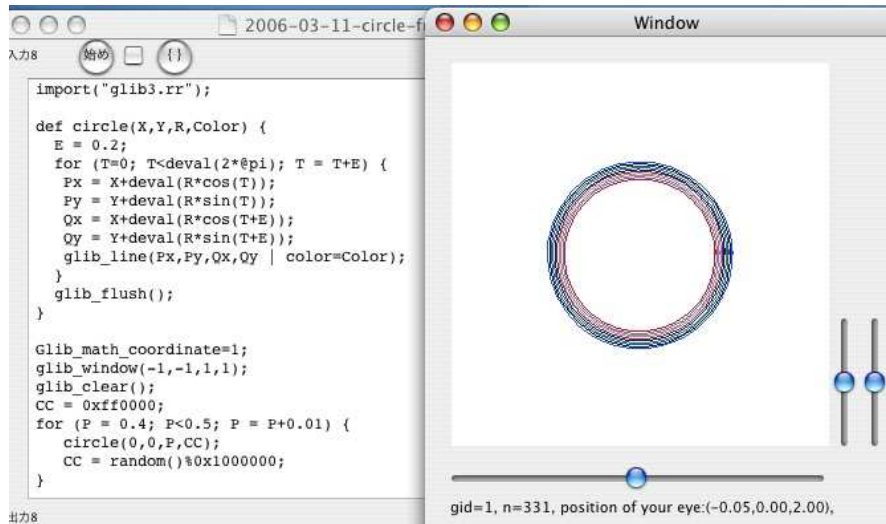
2006-03-11-circle-fi

入力8

始め

{}

import("glib3.rr");

def circle(X,Y,R,Color) {
  E = 0.2;
  for (T=0; T<deval(2*@pi); T = T+E) {
   Px = X+deval(R*cos(T));
   Py = Y+deval(R*sin(T));
   Qx = X+deval(R*cos(T+E));
   Qy = Y+deval(R*sin(T+E));
   glib_line(Px,Py,Qx,Qy | color=Color);
  }
  glib_flush();
}

Glib_math_coordinate=1;
glib_window(-1,-1,1,1);
glib_clear();
CC = 0xff0000;
for (P = 0.4; P<0.5; P = P+0.01) {
   circle(0,0,P,CC);
   CC = random()%0x1000000;
}

出力8

Window

gid=1, n=331, position of your eye:(-0.05,0.00,2.00),